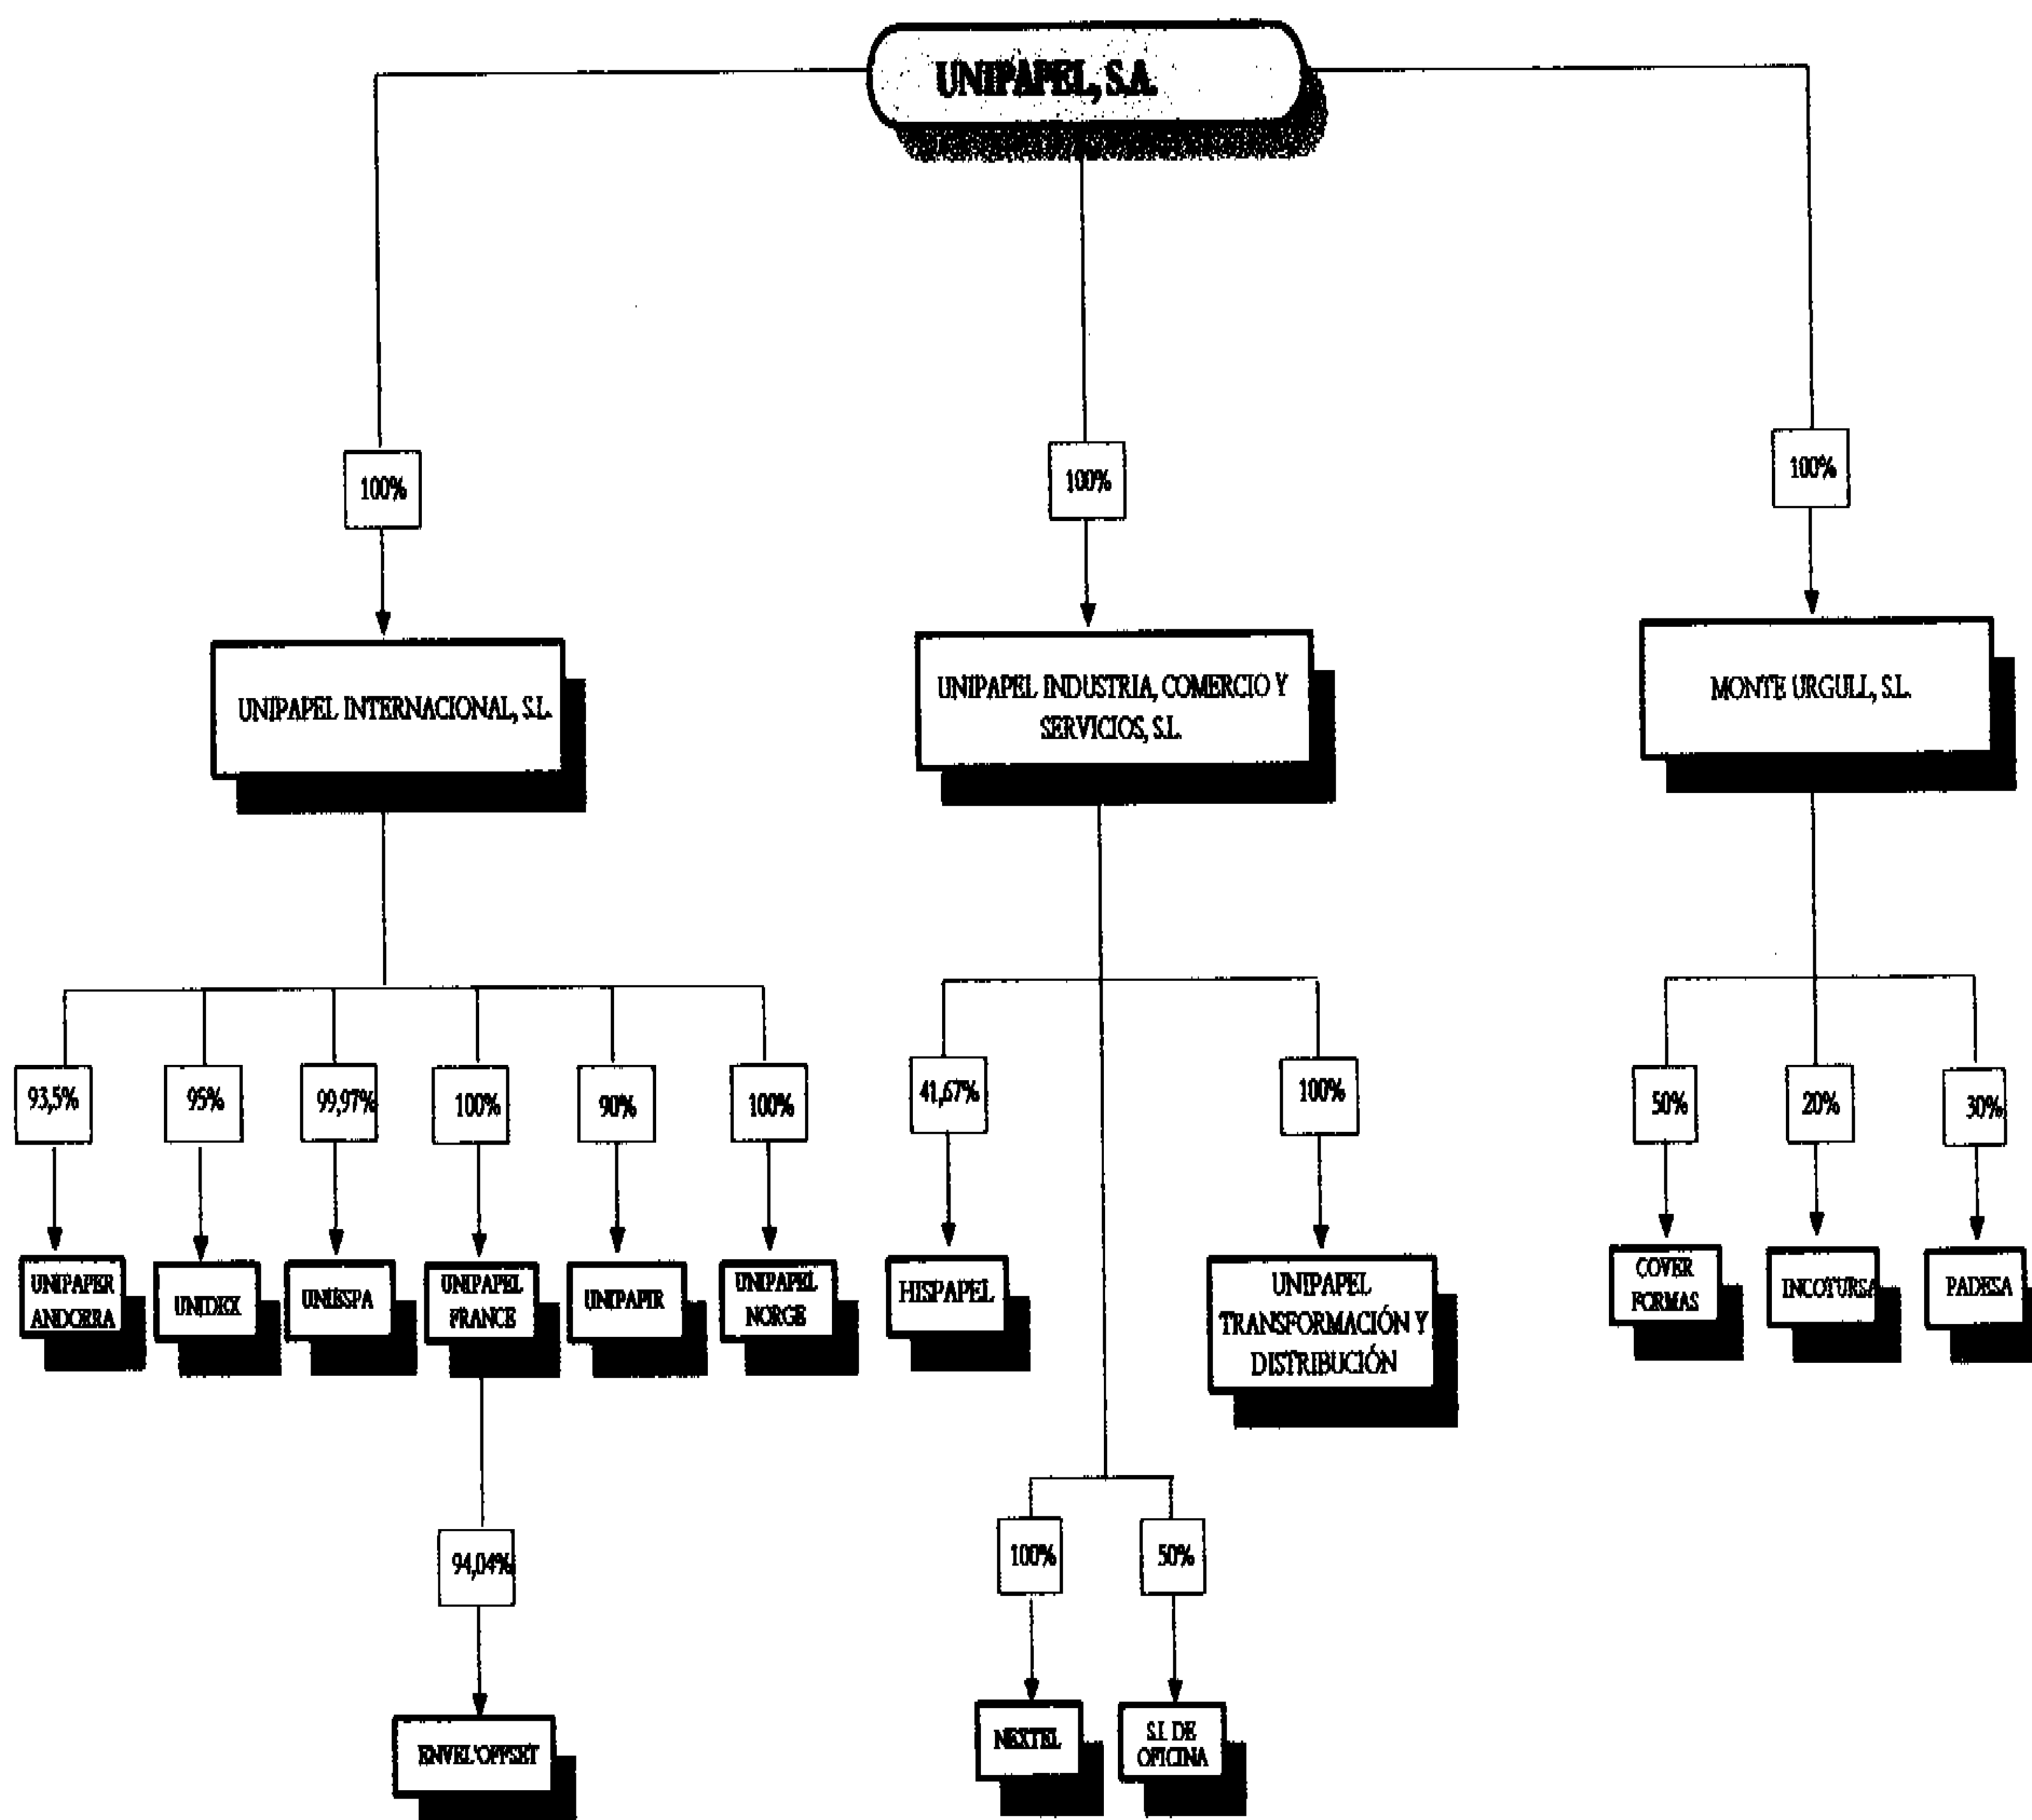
UNIPAPEL, S.A.

100%

UNIPAPEL INTERNACIONAL, S.L.

93,5%
UNIPAPER ANDORRA

95%
UNIDEX

99,97%
UNIESPA

100%
UNIPAPEL FRANCE

94,04%
ENVEL'OFFSET

90%
UNIPAPIR

100%
UNIPAPEL NORGE

100%

UNIPAPEL INDUSTRIA, COMERCIO Y SERVICIOS, S.L.

41,67%
HISPAPEL

100%
UNIPAPEL TRANSFORMACIÓN Y DISTRIBUCIÓN

100%
NEXTEL

50%
S.I. DE OFICINA

100%

MONTE URGULL, S.L.

50%
COVER FORMAS

20%
INCOTURSA

30%
PADESA